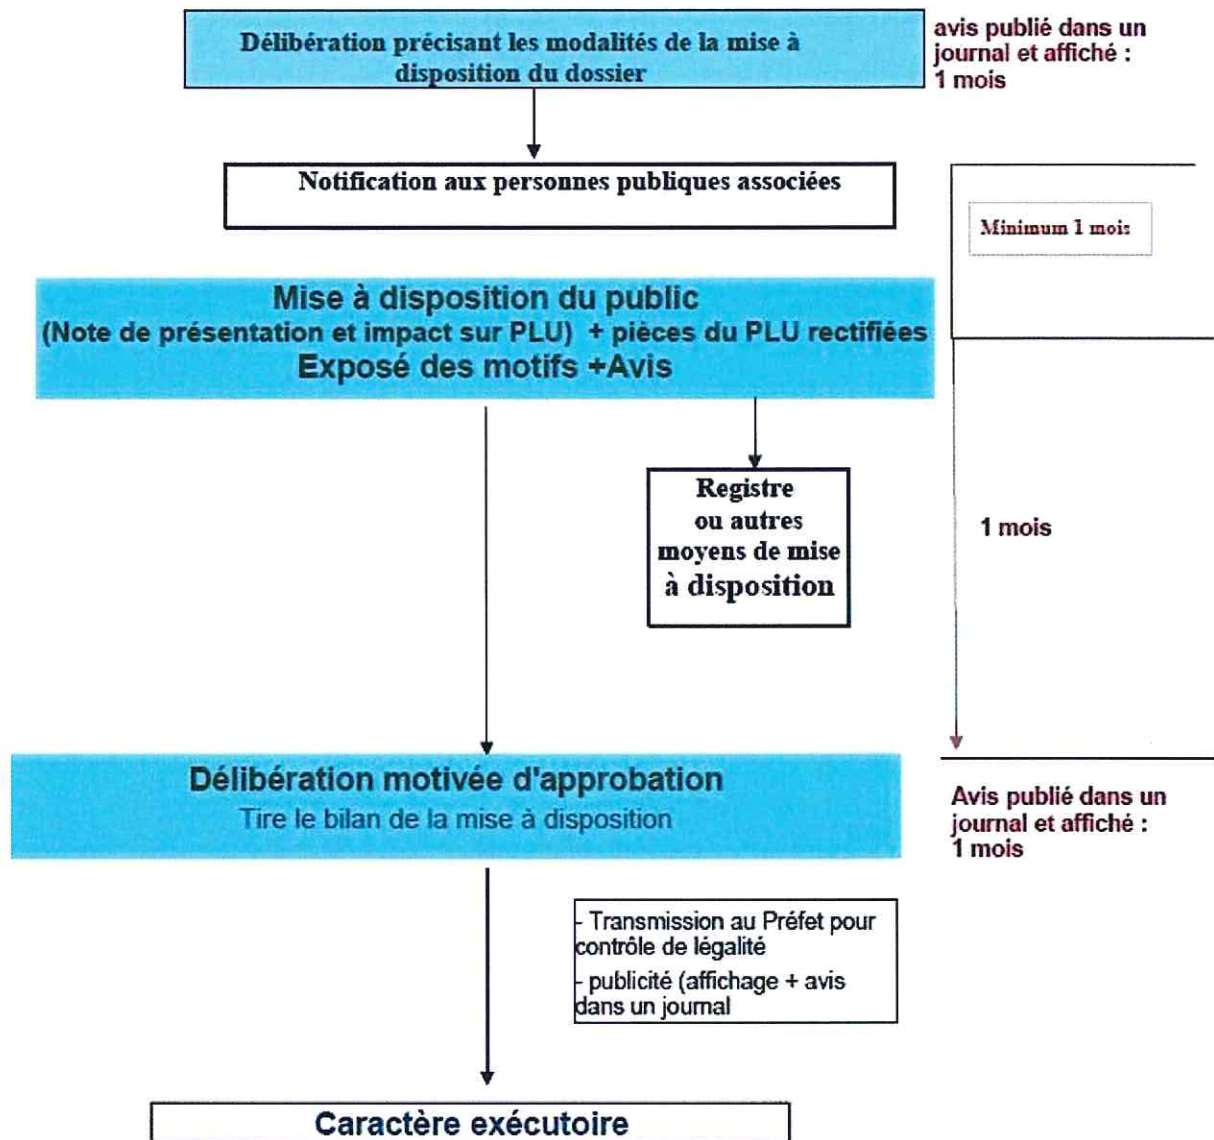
Délibération précisant les modalités de la mise à disposition du dossier

avis publié dans un journal et affiché : 1 mois

Notification aux personnes publiques associées

Minimum 1 mois

Mise à disposition du public
(Note de présentation et impact sur PLU) + pièces du PLU rectifiées
Exposé des motifs +Avis

Registre ou autres moyens de mise à disposition

1 mois

Délibération motivée d'approbation
Tire le bilan de la mise à disposition

Avis publié dans un journal et affiché : 1 mois

- Transmission au Préfet pour contrôle de légalité
- publicité (affichage + avis dans un journal)

Caractère exécutoire